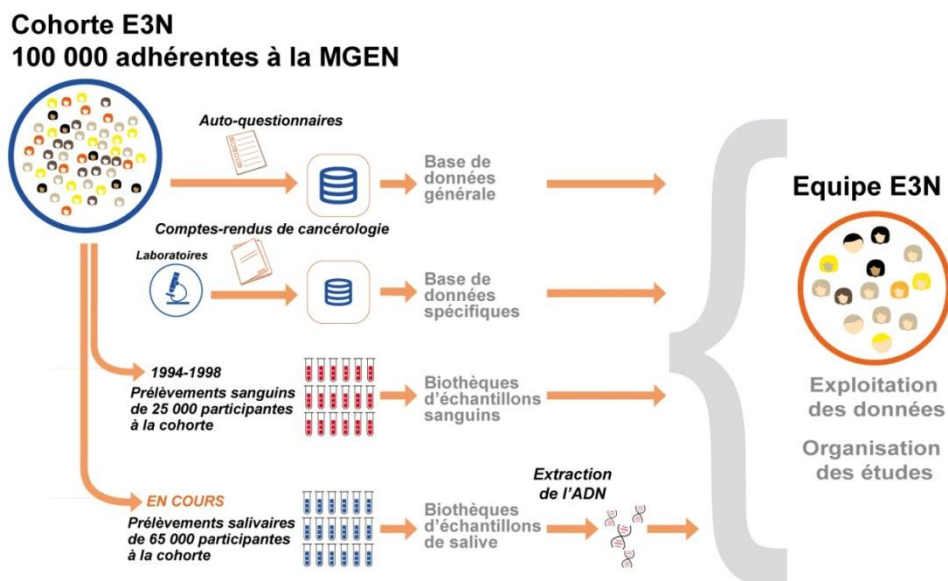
Cohorte E3N
100 000 adhérentes à la MGEN

Auto-questionnaires

Base de données générale

Comptes-rendus de cancérologie

Laboratoires

Base de données spécifiques

1994-1998
Prélèvements sanguins de 25 000 participantes à la cohorte

Biothèques d'échantillons sanguins

EN COURS
Prélèvements salivaires de 65 000 participantes à la cohorte

Biothèques d'échantillons de salive

Extraction de l'ADN

Equipe E3N

Exploitation des données

Organisation des études